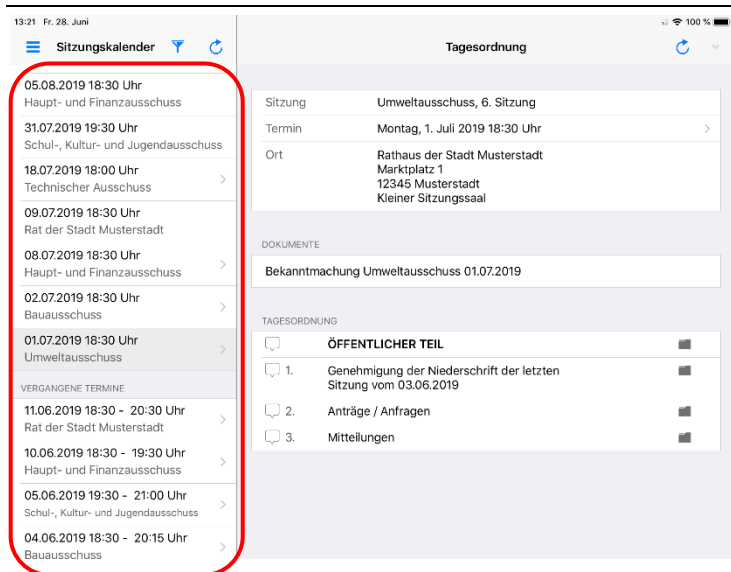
13:21 Fr. 28. Juni

100 %

Sitzungskalender

Tagesordnung

05.08.2019 18:30 Uhr
Haupt- und Finanzausschuss

31.07.2019 19:30 Uhr
Schul-, Kultur- und Jugendausschuss

18.07.2019 18:00 Uhr
Technischer Ausschuss

09.07.2019 18:30 Uhr
Rat der Stadt Musterstadt

08.07.2019 18:30 Uhr
Haupt- und Finanzausschuss

02.07.2019 18:30 Uhr
Bauausschuss

01.07.2019 18:30 Uhr
Umweltausschuss

VERGANGENE TERMINE

11.06.2019 18:30 - 20:30 Uhr
Rat der Stadt Musterstadt

10.06.2019 18:30 - 19:30 Uhr
Haupt- und Finanzausschuss

05.06.2019 19:30 - 21:00 Uhr
Schul-, Kultur- und Jugendausschuss

04.06.2019 18:30 - 20:15 Uhr
Bauausschuss

| | |
|---|---|
| Sitzung | Umweltausschuss, 6. Sitzung |
| Termin | Montag, 1. Juli 2019 18:30 Uhr |
| Ort | Rathaus der Stadt Musterstadt<br>Marktplatz 1<br>12345 Musterstadt<br>Kleiner Sitzungssaal |

DOKUMENTE

Bekanntmachung Umweltausschuss 01.07.2019

TAGESORDNUNG

ÖFFENTLICHER TEIL

1. Genehmigung der Niederschrift der letzten Sitzung vom 03.06.2019

2. Anträge / Anfragen

3. Mitteilungen